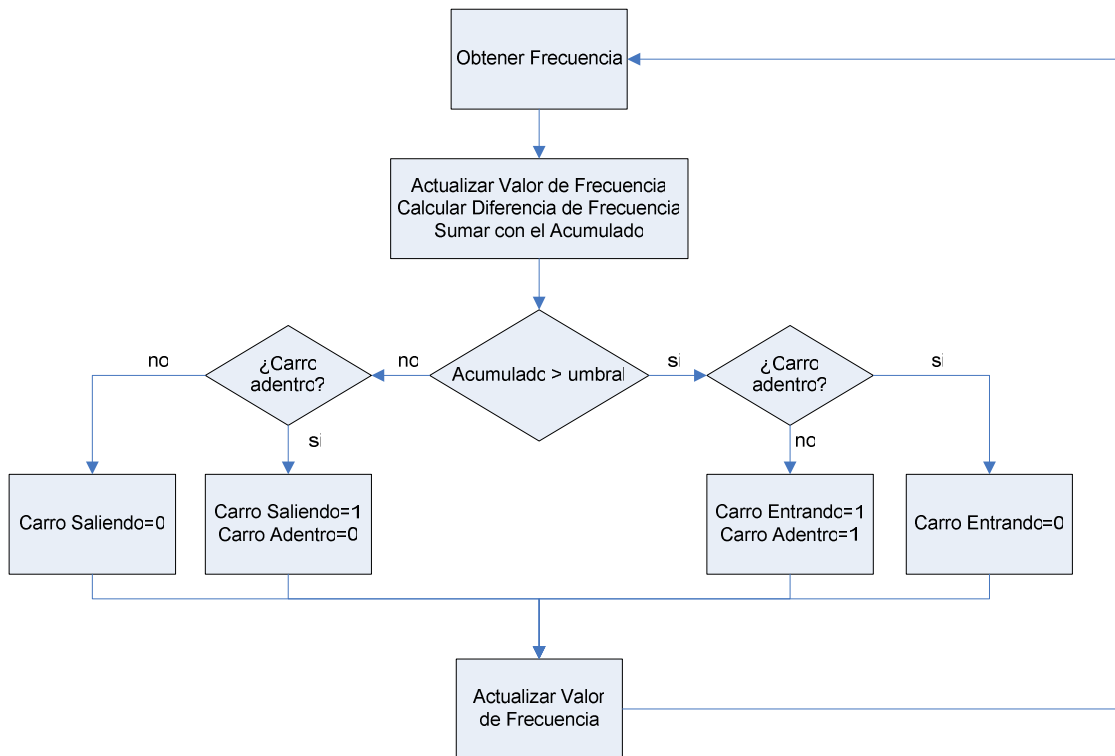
Obtener Frecuencia

Actualizar Valor de Frecuencia
Calcular Diferencia de Frecuencia
Sumar con el Acumulado

no

¿Carro adentro?

no

Acumulado > umbral

si

¿Carro adentro?

si

si

no

Carro Saliendo=0

Carro Saliendo=1
Carro Adentro=0

Carro Entrando=1
Carro Adentro=1

Carro Entrando=0

Actualizar Valor de Frecuencia